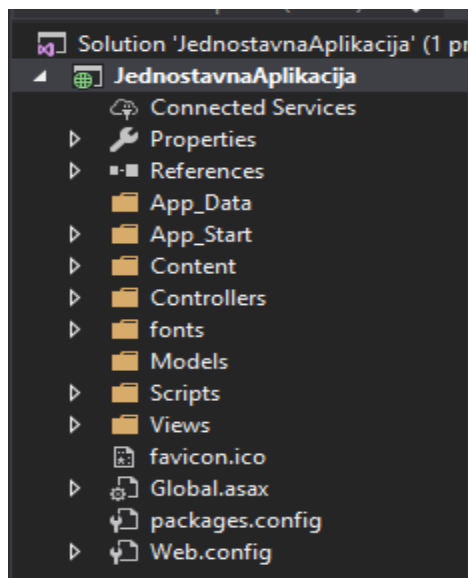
Solution 'JednostavnaAplikacija' (1 pr
JednostavnaAplikacija
Connected Services
Properties
References
App_Data
App_Start
Content
Controllers
fonts
Models
Scripts
Views
favicon.ico
Global.asax
packages.config
Web.config